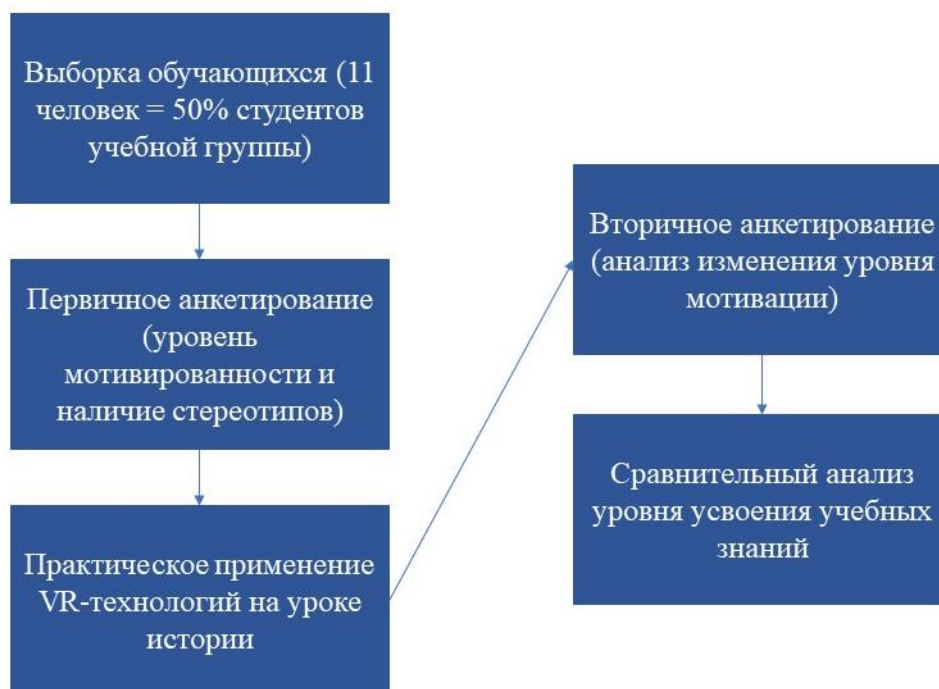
Выборка обучающихся (11 человек = 50% студентов учебной группы)

Первичное анкетирование (уровень мотивированности и наличие стереотипов)

Практическое применение VR-технологий на уроке истории

Вторичное анкетирование (анализ изменения уровня мотивации)

Сравнительный анализ уровня усвоения учебных знаний